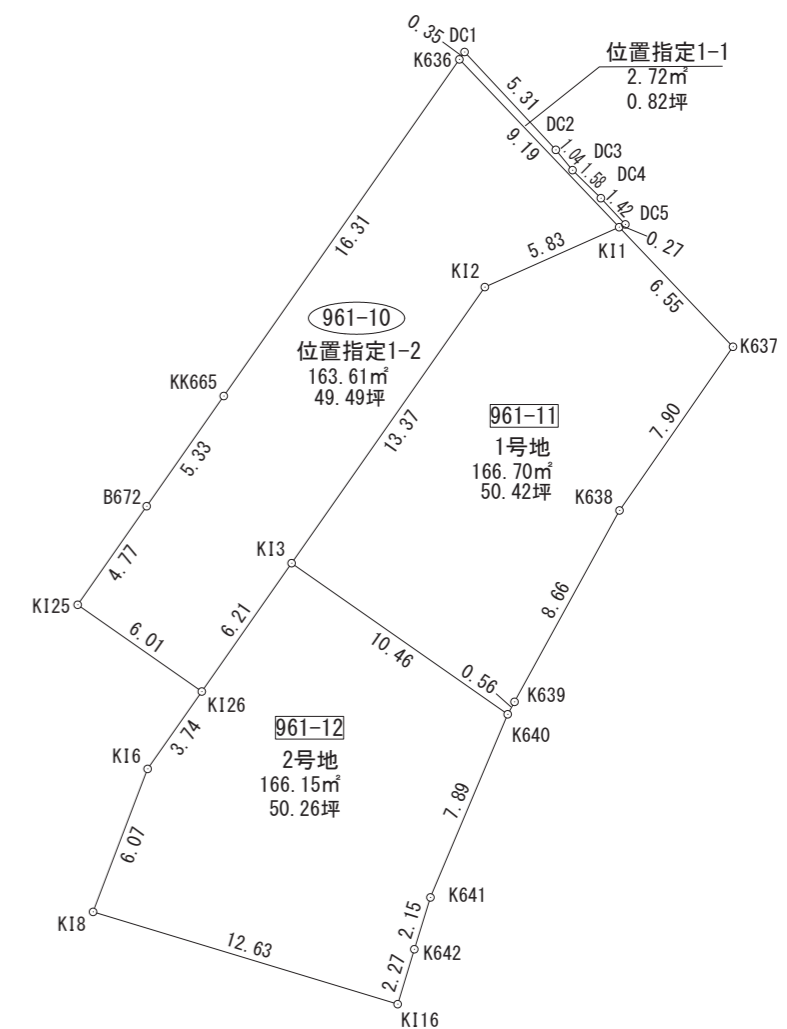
0.35 DC1
K636
位置指定1-1
2.72㎡
0.82坪
5.31
DC2
9.19
1.04
DC3
1.58
DC4
1.42
DC5
0.27
KI1
5.83
KI2
16.31
6.55
K637
961-10
位置指定1-2
163.61㎡
49.49坪
KK665
13.37
961-11
1号地
166.70㎡
50.42坪
7.90
5.33
K638
B672
4.77
KI3
KI25
8.66
6.21
6.01
10.46
0.56
K639
KI26
K640
961-12
2号地
166.15㎡
50.26坪
KI6
3.74
7.89
6.07
K641
2.15
KI8
12.63
K642
2.27
KI16